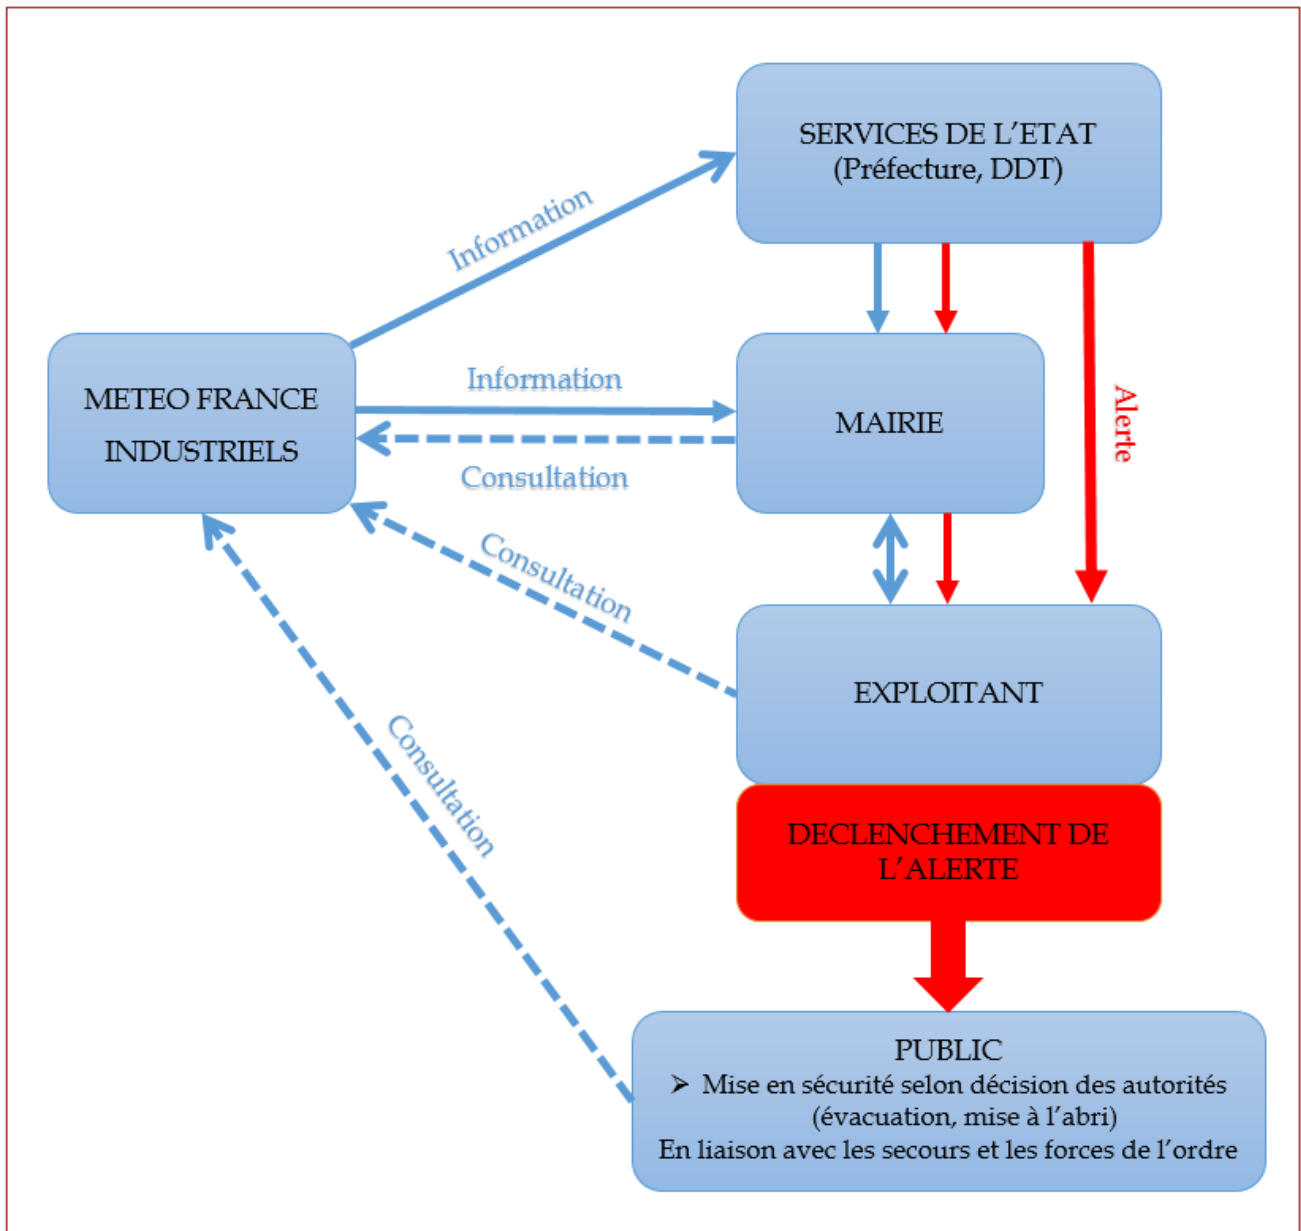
SERVICES DE L'ETAT
(Préfecture, DDT)

Information

METEO FRANCE
INDUSTRIELS

Information

MAIRIE

Consultation

Alerte

Consultation

EXPLOITANT

Consultation

DECLENCHEMENT DE L'ALERTE

PUBLIC
➤ Mise en sécurité selon décision des autorités (évacuation, mise à l'abri)
En liaison avec les secours et les forces de l'ordre